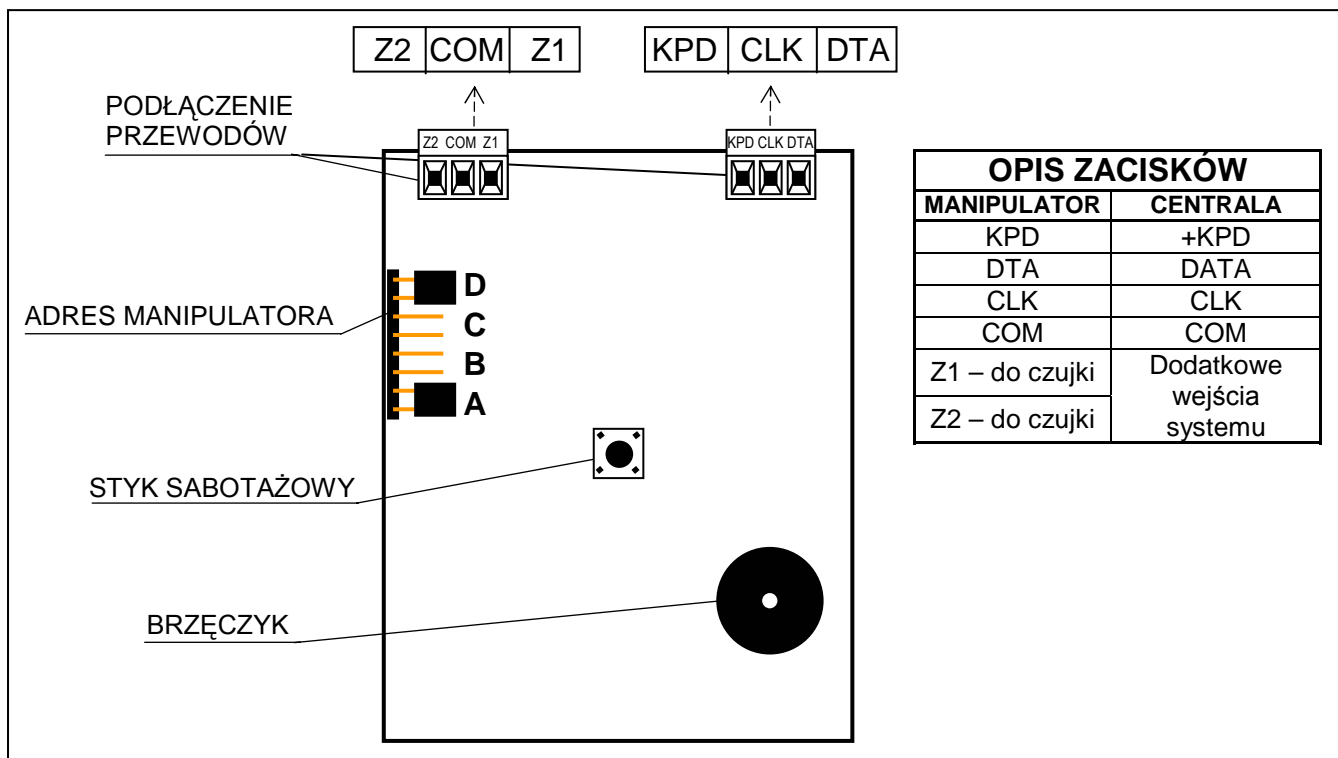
Z2 COM Z1

KPD CLK DTA

PODŁĄCZENIE PRZEWODÓW

Z2 COM Z1

KPD CLK DTA

ADRES MANIPULATORA

D
C
B
A

STYK SABOTAŻOWY

BRZĘCZYK

| OPIS ZACISKÓW | |
|---|---|
| MANIPULATOR | CENTRALA |
| KPD | +KPD |
| DTA | DATA |
| CLK | CLK |
| COM | COM |
| Z1 – do czujki | Dodatkowe wejścia systemu |
| Z2 – do czujki | |